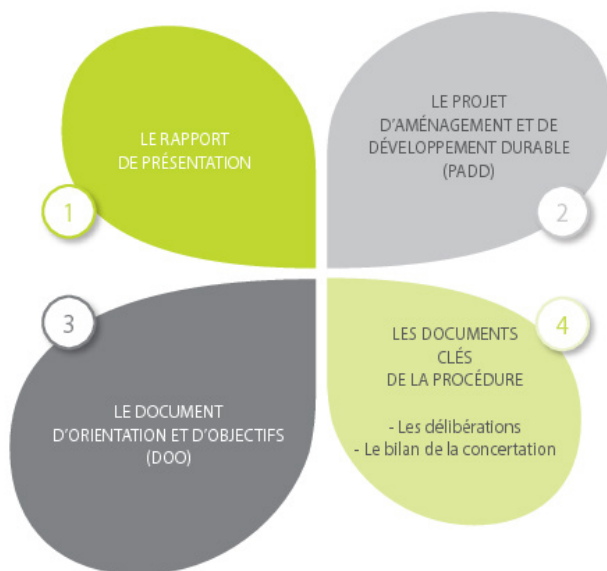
LE RAPPORT DE PRÉSENTATION

1

LE PROJET D'AMÉNAGEMENT ET DE DÉVELOPPEMENT DURABLE (PADD)

2

3

LE DOCUMENT D'ORIENTATION ET D'OBJECTIFS (DOO)

4

LES DOCUMENTS CLÉS DE LA PROCÉDURE

- Les délibérations
- Le bilan de la concertation